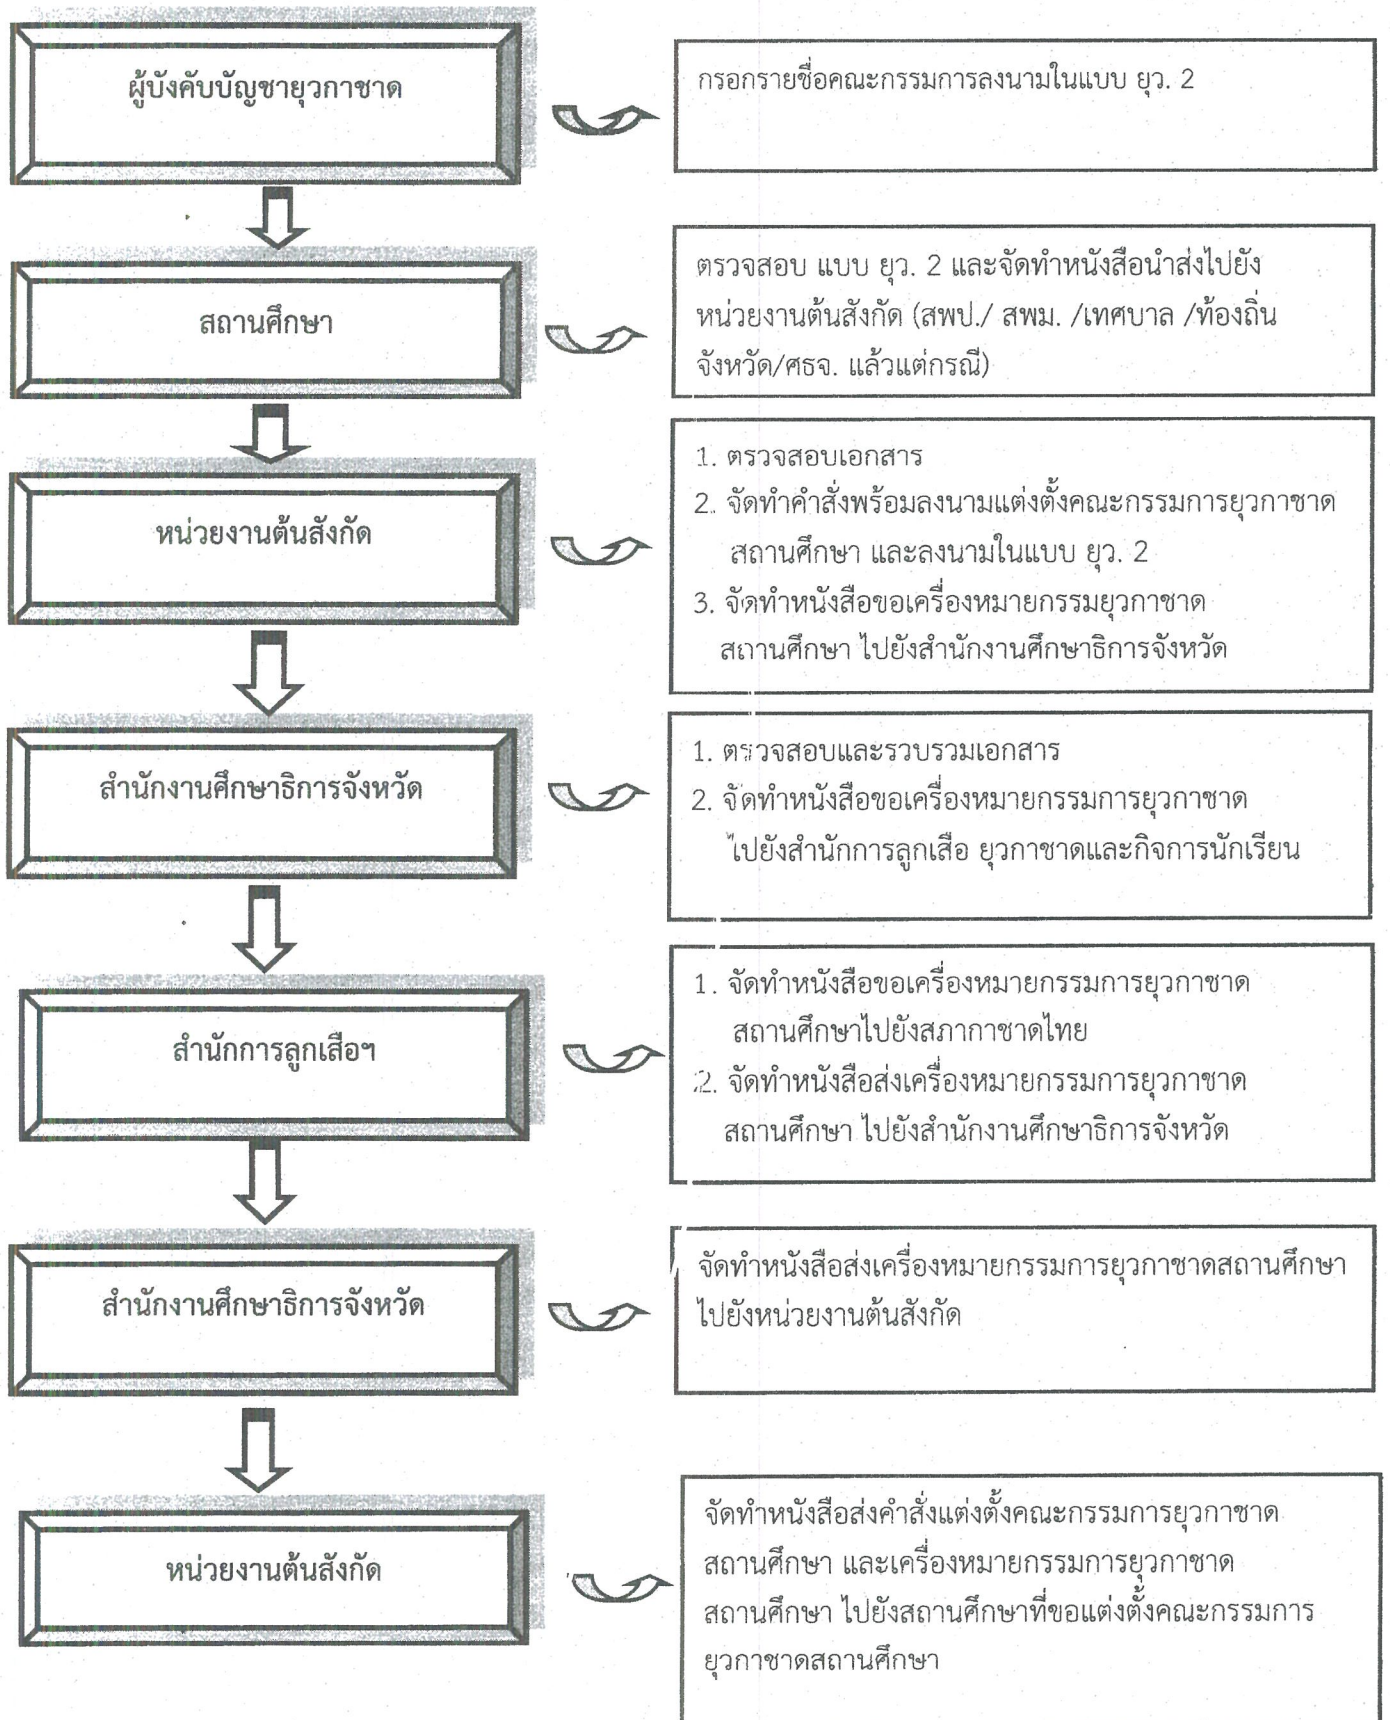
ผู้บังคับบัญชายุวกาชาด

กรอกรายชื่อคณะกรรมการลงนามในแบบ ยุว. 2

สถานศึกษา

ตรวจสอบ แบบ ยุว. 2 และจัดทำหนังสือนำส่งไปยังหน่วยงานต้นสังกัด (สพป./ สพม. /เทศบาล /ท้องถิ่นจังหวัด/ศธจ. แล้วแต่กรณี)

หน่วยงานต้นสังกัด

1. ตรวจสอบเอกสาร
2. จัดทำคำสั่งพร้อมลงนามแต่งตั้งคณะกรรมการยุวกาชาดสถานศึกษา และลงนามในแบบ ยุว. 2
3. จัดทำหนังสือขอเครื่องหมายกรรมยุวกาชาดสถานศึกษา ไปยังสำนักงานศึกษาธิการจังหวัด

สำนักงานศึกษาธิการจังหวัด

1. ตรวจสอบและรวบรวมเอกสาร
2. จัดทำหนังสือขอเครื่องหมายกรรมการยุวกาชาดไปยังสำนักการลูกเสือ ยุวกาชาดและกิจการนักเรียน

สำนักการลูกเสือฯ

1. จัดทำหนังสือขอเครื่องหมายกรรมการยุวกาชาดสถานศึกษาไปยังสภากาชาดไทย
2. จัดทำหนังสือส่งเครื่องหมายกรรมการยุวกาชาดสถานศึกษา ไปยังสำนักงานศึกษาธิการจังหวัด

สำนักงานศึกษาธิการจังหวัด

จัดทำหนังสือส่งเครื่องหมายกรรมการยุวกาชาดสถานศึกษาไปยังหน่วยงานต้นสังกัด

หน่วยงานต้นสังกัด

จัดทำหนังสือส่งคำสั่งแต่งตั้งคณะกรรมการยุวกาชาดสถานศึกษา และเครื่องหมายกรรมการยุวกาชาดสถานศึกษา ไปยังสถานศึกษาที่ขอแต่งตั้งคณะกรรมการยุวกาชาดสถานศึกษา